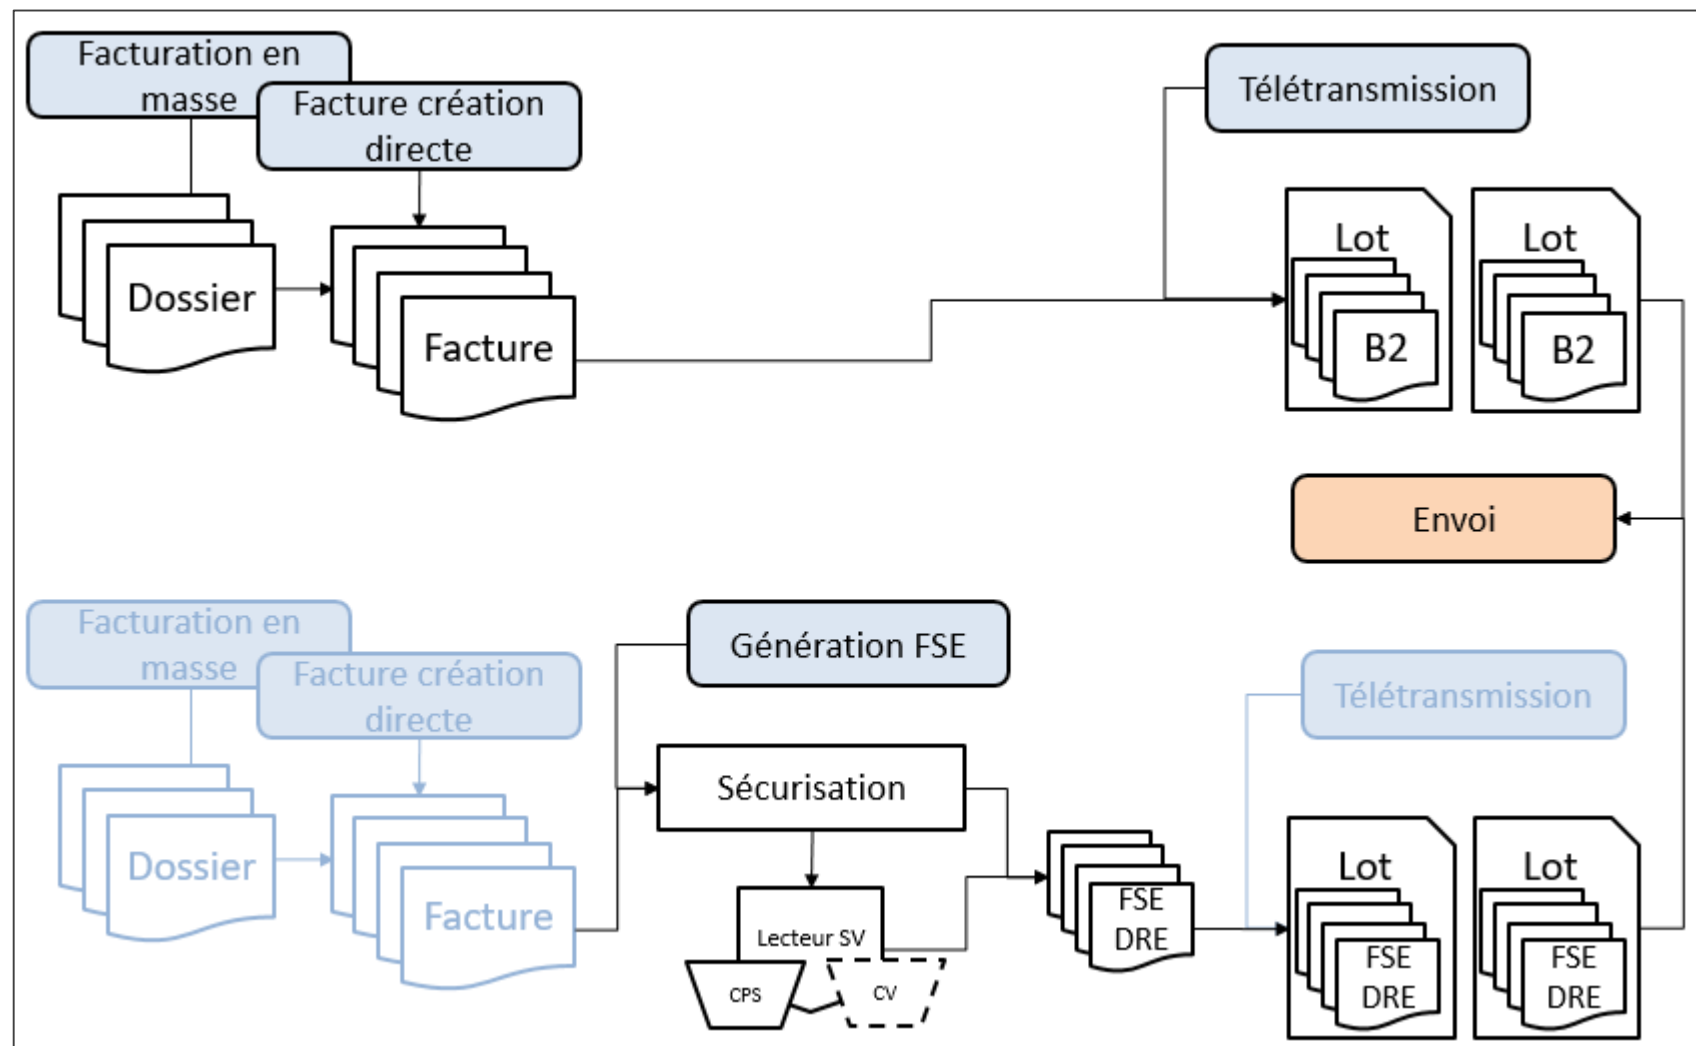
Facturation en masse

Facture création directe

Dossier

Facture

Télétransmission

Lot

B2

Lot

B2

Envoi

Facturation en masse

Facture création directe

Dossier

Facture

Génération FSE

Sécurisation

Lecteur SV

CPS

CV

FSE DRE

Télétransmission

Lot

FSE DRE

Lot

FSE DRE